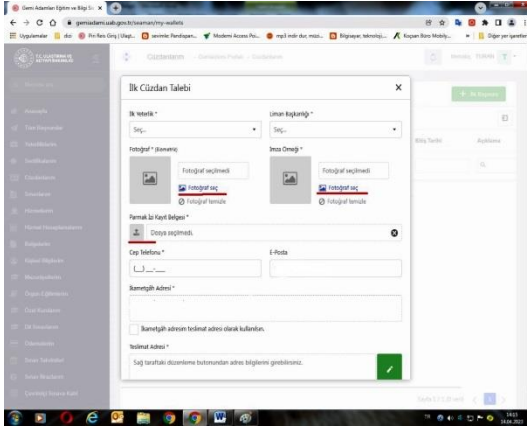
Gemi Adamları Eğitim ve Bilgi Si ×

gemiadami.uab.gov.tr/seaman/my-wallets

Uygulamalar | Pri Reis Giriş | Ulaşt... | Modemi Access Poi... | mp3 indir dur, müzi... | Bilgisayar, teknoloji... | Koçsan Büro Mobily... | Diğer yer işaretleri

Cüzdanlarım

İlk Cüzdan Talebi ×

İlk Yeterlik *

Seç...

Liman Başkanlığı *

Seç...

Fotoğraf * (Biometrik)

Fotoğraf seçilmedi

Fotoğraf seç

Fotoğraf temizle

İmza Örneği *

Fotoğraf seçilmedi

Fotoğraf seç

Fotoğraf temizle

Parmak İzi Kayıt Belgesi *

Dosya seçilmedi.

Cep Telefonu *

(___) ___

E-Posta

İkametgâh Adresi *

İkametgâh adresimi teslimat adresi olarak kullanılsın.

Teslimat Adresi *

Sağ taraftaki düzenleme butonundan adres bilgilerini girebilirsiniz.

Aşamaları

14.04.2021